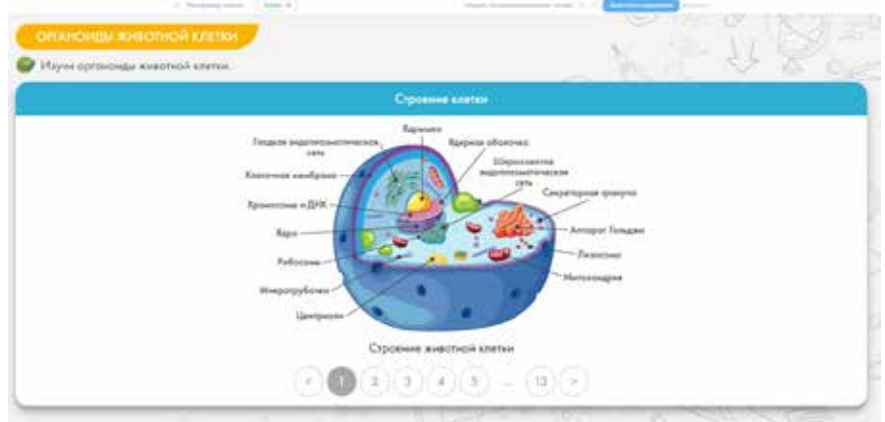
ОРГАНОИДЫ ЖИВОТНОЙ КЛЕТКИ

Изучи органоиды животной клетки.

Строение клетки

Гладкая эндоплазматическая сеть
Ядрышко
Ядерная оболочка
Шероховатая эндоплазматическая сеть
Клеточная мембрана
Секреторная гранула
Хромосомы и ДНК
Ядро
Аппарат Гольджи
Рибосомы
Лизосома
Митохондрия
Микротрубочки
Центриоли

Строение животной клетки

< 1 2 3 4 5 ... 13 >